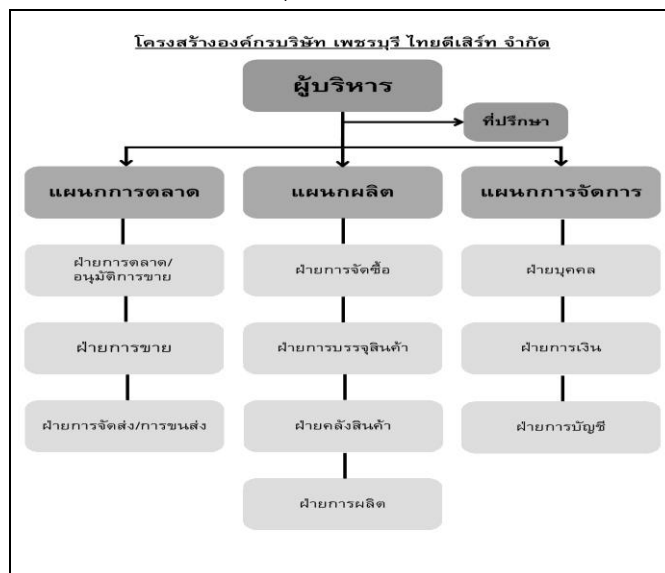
โครงสร้างองค์กรบริษัท เพชรบุรี ไทยดีเสิร์ท จำกัด

ผู้บริหาร

ที่ปรึกษา

แผนกการตลาด

แผนกผลิต

แผนกการจัดการ

ฝ่ายการตลาด/อนุมัติการขาย

ฝ่ายการขาย

ฝ่ายการจัดส่ง/การขนส่ง

ฝ่ายการจัดซื้อ

ฝ่ายการบรรจุสินค้า

ฝ่ายคลังสินค้า

ฝ่ายการผลิต

ฝ่ายบุคคล

ฝ่ายการเงิน

ฝ่ายการบัญชี